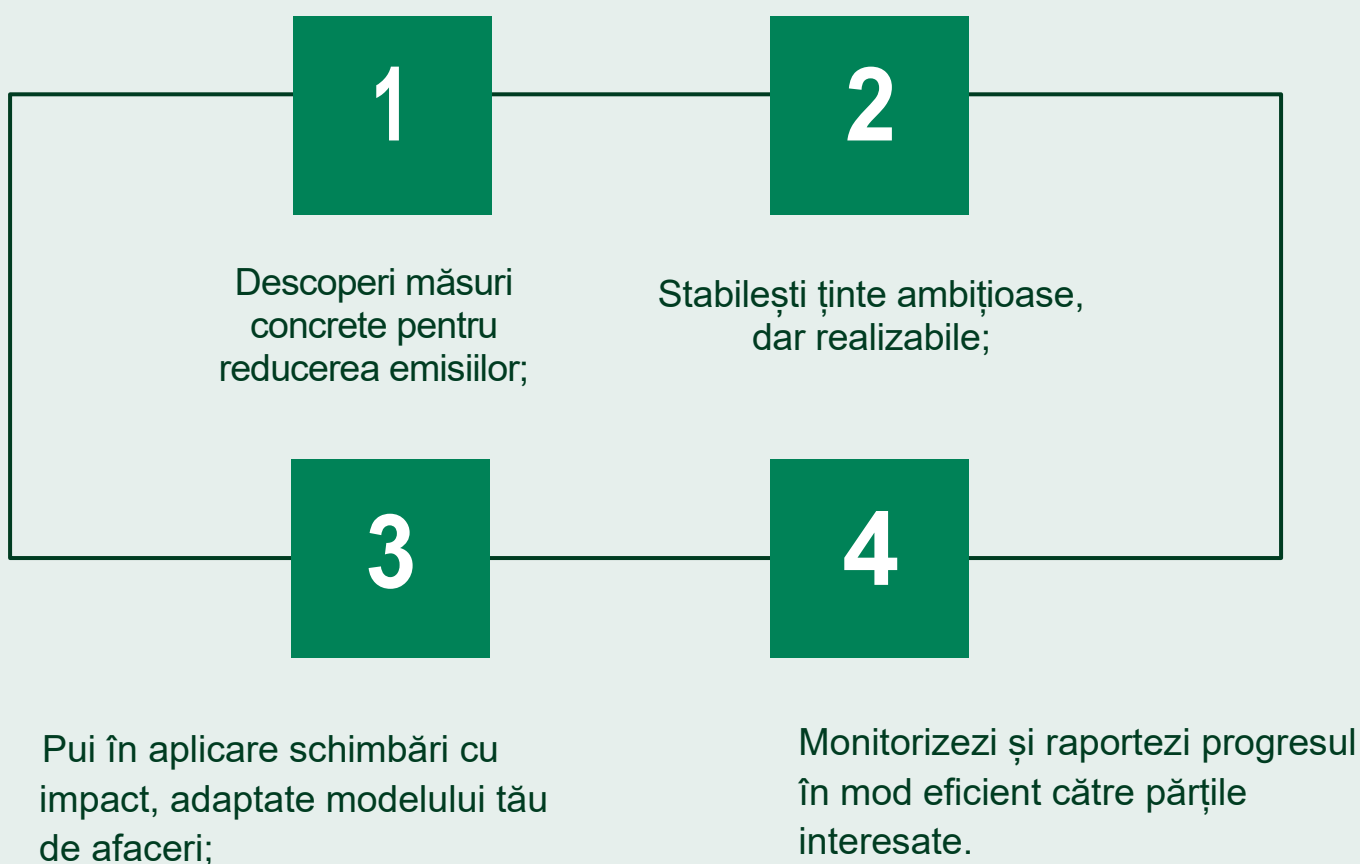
1

2

Descoperi măsuri concrete pentru reducerea emisiilor;

Stabilești ținte ambițioase, dar realizabile;

3

4

Pui în aplicare schimbări cu impact, adaptate modelului tău de afaceri;

Monitorizezi și raportezi progresul în mod eficient către părțile interesate.